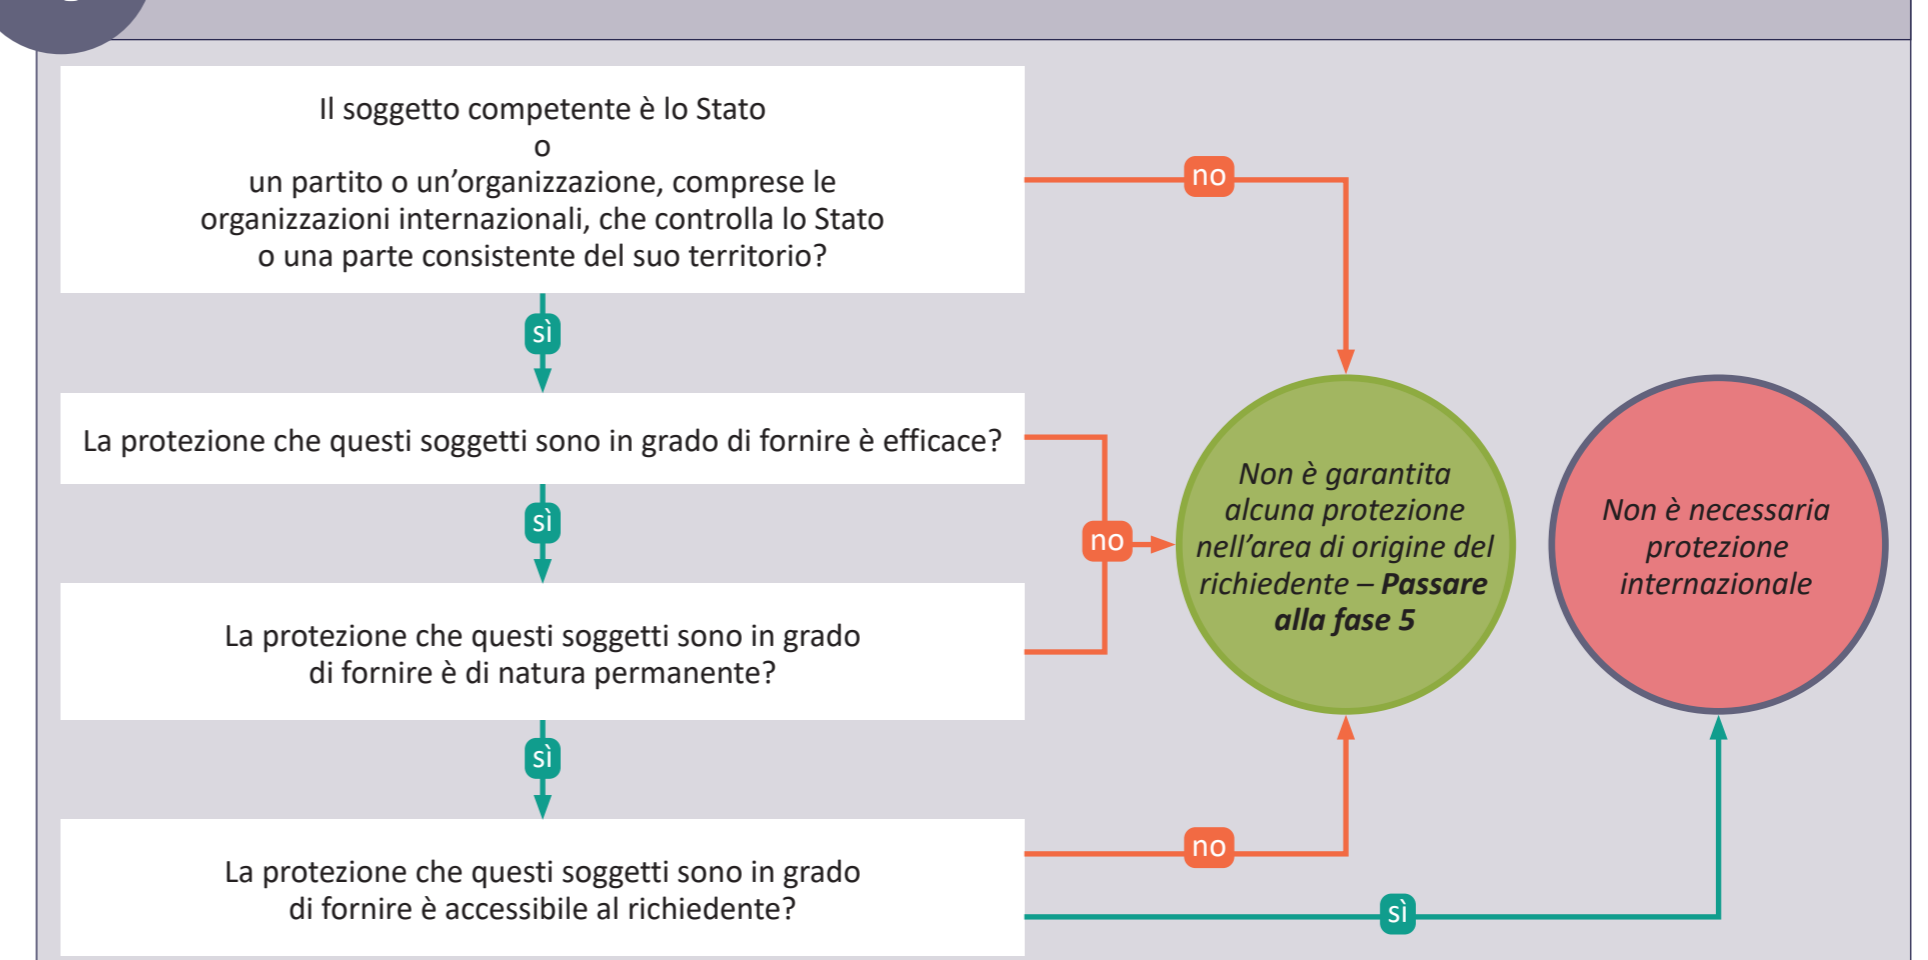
Il soggetto competente è lo Stato
o
un partito o un'organizzazione, comprese le organizzazioni internazionali, che controlla lo Stato o una parte consistente del suo territorio?

no

sì

La protezione che questi soggetti sono in grado di fornire è efficace?

sì

no

Non è garantita alcuna protezione nell'area di origine del richiedente – ***Passare alla fase 5***

Non è necessaria protezione internazionale

La protezione che questi soggetti sono in grado di fornire è di natura permanente?

sì

no

La protezione che questi soggetti sono in grado di fornire è accessibile al richiedente?

sì